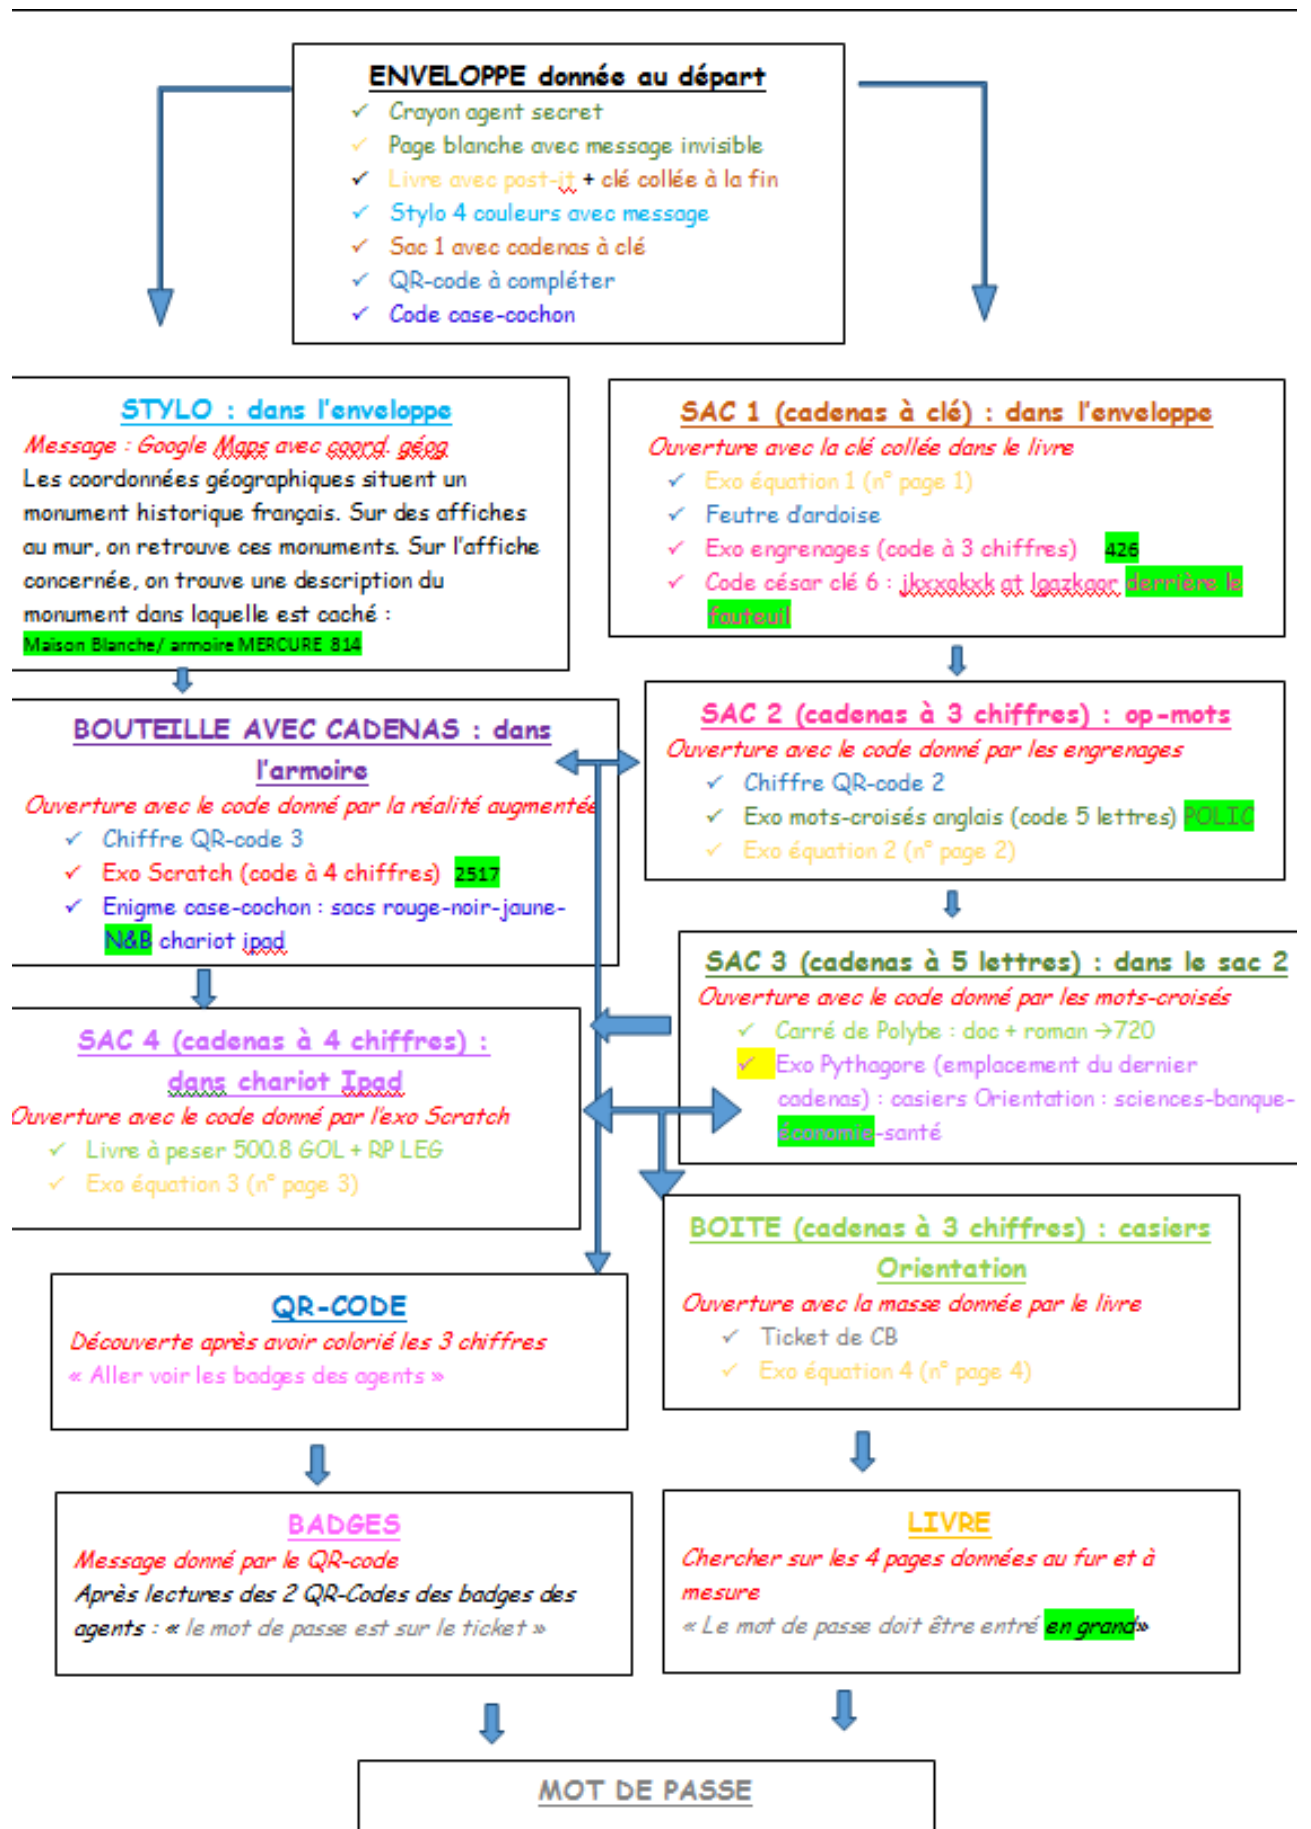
ENVELOPPE donnée au départ
✓ Crayon agent secret
✓ Page blanche avec message invisible
✓ Livre avec post-it + clé collée à la fin
✓ Stylo 4 couleurs avec message
✓ Sac 1 avec cadenas à clé
✓ QR-code à compléter
✓ Code case-cochon

STYLO : dans l'enveloppe
Message : Google Maps avec coord. géog
Les coordonnées géographiques situent un monument historique français. Sur des affiches au mur, on retrouve ces monuments. Sur l'affiche concernée, on trouve une description du monument dans laquelle est caché :
Maison Blanche/ armoire MERCURE 814

SAC 1 (cadenas à clé) : dans l'enveloppe
Ouverture avec la clé collée dans le livre
✓ Exo équation 1 (n° page 1)
✓ Feutre d'ardoise
✓ Exo engrenages (code à 3 chiffres) 426
✓ Code césar clé 6 : jkxxokxk gt loazkaor derrière le fauteuil

BOUTEILLE AVEC CADENAS : dans l'armoire
Ouverture avec le code donné par la réalité augmentée
✓ Chiffre QR-code 3
✓ Exo Scratch (code à 4 chiffres) 2517
✓ Enigme case-cochon : sacs rouge-noir-jaune-N&B chariot ipad

SAC 2 (cadenas à 3 chiffres) : op-mots
Ouverture avec le code donné par les engrenages
✓ Chiffre QR-code 2
✓ Exo mots-croisés anglais (code 5 lettres) POLIC
✓ Exo équation 2 (n° page 2)

SAC 3 (cadenas à 5 lettres) : dans le sac 2
Ouverture avec le code donné par les mots-croisés
✓ Carré de Polybe : doc + roman →720
✓ Exo Pythagore (emplacement du dernier cadenas) : casiers Orientation : sciences-banque-économie-santé

SAC 4 (cadenas à 4 chiffres) : dans chariot Ipad
Ouverture avec le code donné par l'exo Scratch
✓ Livre à peser 500.8 GOL + RP LEG
✓ Exo équation 3 (n° page 3)

BOITE (cadenas à 3 chiffres) : casiers Orientation
Ouverture avec la masse donnée par le livre
✓ Ticket de CB
✓ Exo équation 4 (n° page 4)

QR-CODE
Découverte après avoir colorié les 3 chiffres
« Aller voir les badges des agents »

BADGES
Message donné par le QR-code
Après lectures des 2 QR-Codes des badges des agents : « le mot de passe est sur le ticket »

LIVRE
Chercher sur les 4 pages données au fur et à mesure
« Le mot de passe doit être entré en grand»

MOT DE PASSE